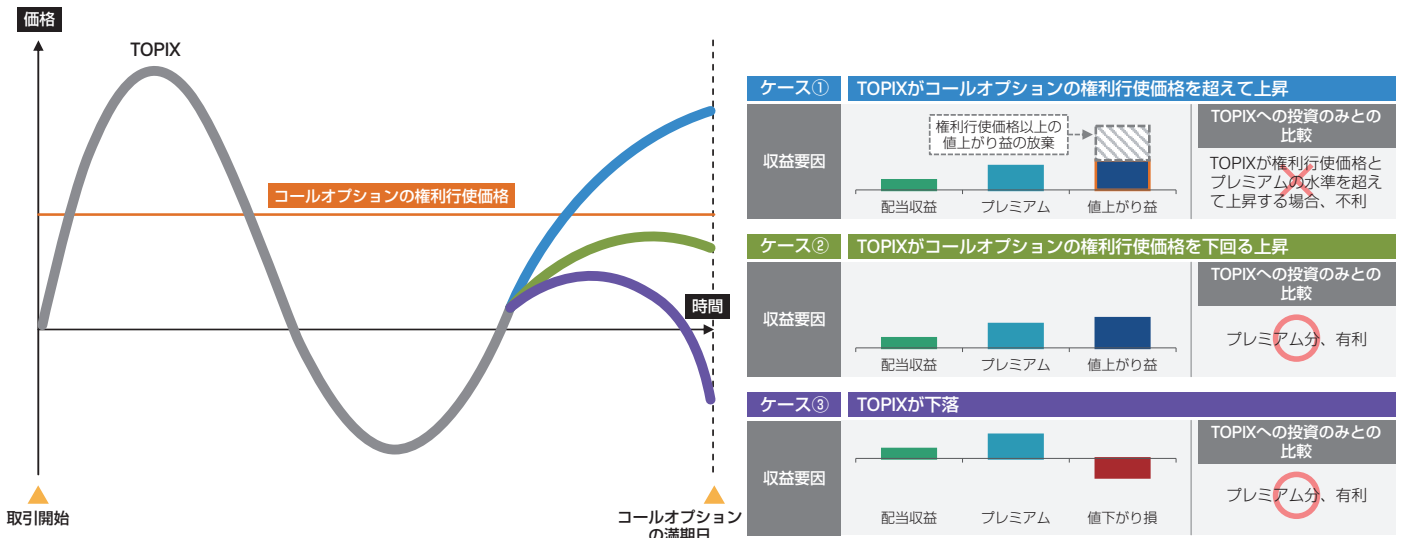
価格

TOPIX

コールオプションの権利行使価格

時間

取引開始

コールオプションの満期日

ケース① TOPIXがコールオプションの権利行使価格を超えて上昇

収益要因

権利行使価格以上の値上がり益の放棄

配当収益 プレミアム 値上がり益

TOPIXへの投資のみとの比較

TOPIXが権利行使価格とプレミアムの水準を超えて上昇する場合、不利

ケース② TOPIXがコールオプションの権利行使価格を下回る上昇

収益要因

配当収益 プレミアム 値上がり益

TOPIXへの投資のみとの比較

プレミアム分、有利

ケース③ TOPIXが下落

収益要因

配当収益 プレミアム 値下がり損

TOPIXへの投資のみとの比較

プレミアム分、有利